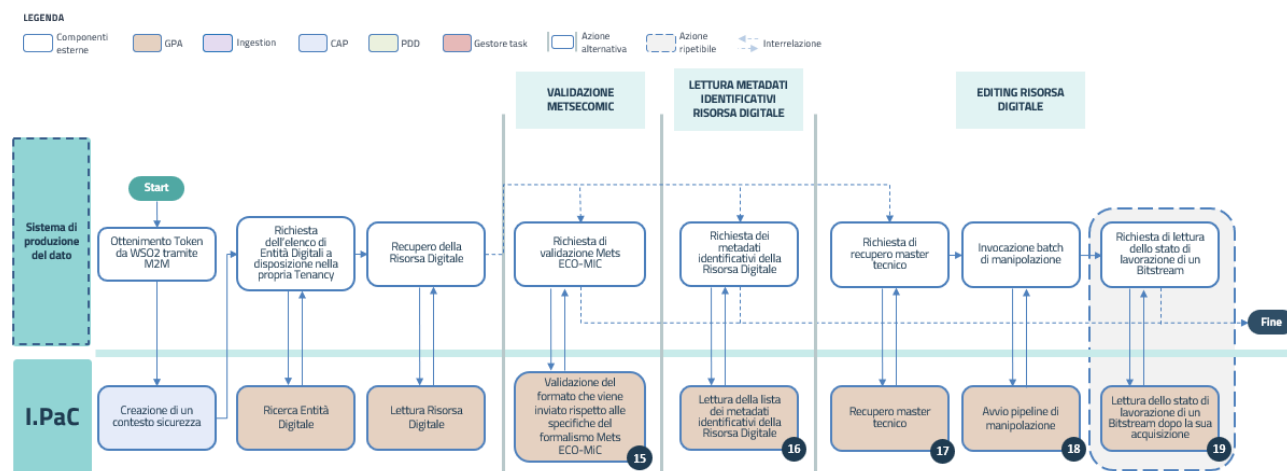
LEGENDA

Componenti esterne
GPA
Ingestion
CAP
PDD
Gestore task
Azione alternativa
Azione ripetibile
Interrelazione

VALIDAZIONE METSECOMIC

LETTURA METADATI IDENTIFICATIVI RISORSA DIGITALE

EDITING RISORSA DIGITALE

Sistema di produzione del dato

Start

Ottenimento Token da WSO2 tramite M2M

Richiesta dell'elenco di Entità Digitali a disposizione nella propria Tenancy

Recupero della Risorsa Digitale

Richiesta di validazione Mets ECO-MiC

Richiesta dei metadati identificativi della Risorsa Digitale

Richiesta di recupero master tecnico

Invocazione batch di manipolazione

Richiesta di lettura dello stato di lavorazione di un Bitstream

Fine

I.PaC

Creazione di un contesto sicurezza

Ricerca Entità Digitale

Lettura Risorsa Digitale

Validazione del formato che viene inviato rispetto alle specifiche del formalismo Mets ECO-MiC

15

Lettura della lista dei metadati identificativi della Risorsa Digitale

16

Recupero master tecnico

17

Avvio pipeline di manipolazione

18

Lettura dello stato di lavorazione di un Bitstream dopo la sua acquisizione

19